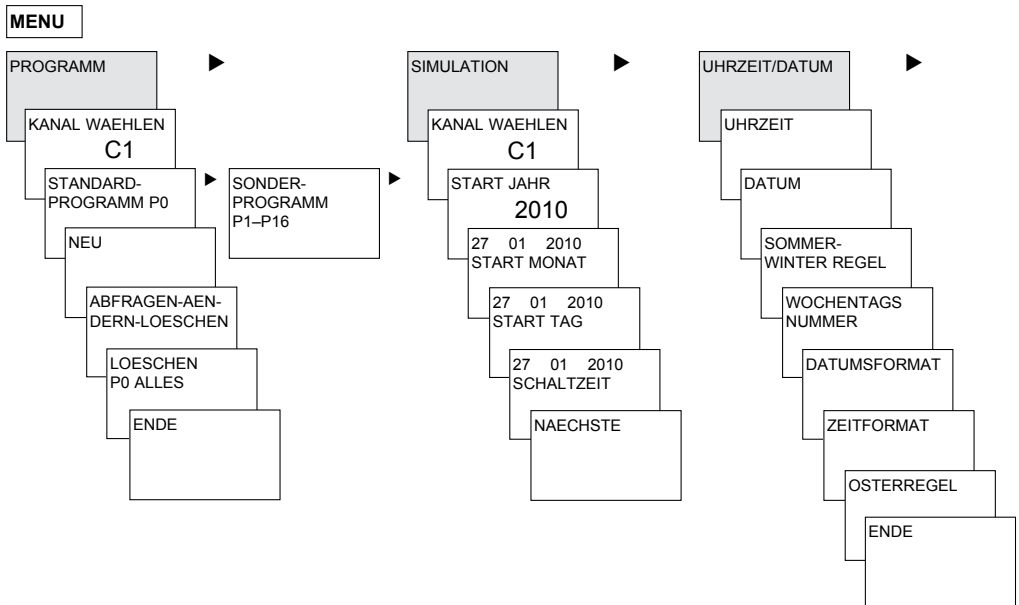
MENU

PROGRAMM

KANAL WAEHLEN
C1

STANDARD-PROGRAMM P0

SONDER-PROGRAMM P1–P16

NEU

ABFRAGEN-AENDERN-LOESCHEN

LOESCHEN P0 ALLES

ENDE

SIMULATION

KANAL WAEHLEN
C1

START JAHR
2010

27 01 2010
START MONAT

27 01 2010
START TAG

27 01 2010
SCHALTZEIT

NAECHSTE

UHRZEIT/DATUM

UHRZEIT

DATUM

SOMMER-WINTER REGEL

WOCHENTAGS NUMMER

DATUMSFORMAT

ZEITFORMAT

OSTERREGEL

ENDE